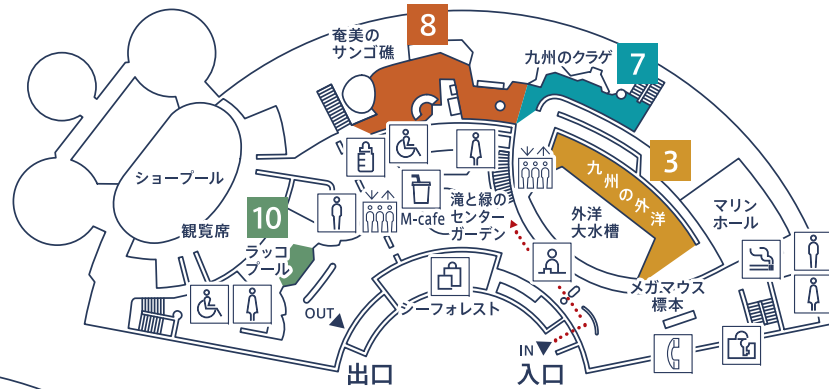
8
奄美の
サンゴ礁

九州のクラゲ
7

3
九州の外洋

ショープール

観覧席

10
ラッコ
プール

M-cafe

滝と緑の
センター
ガーデン

外洋
大水槽

マリン
ホール

メガマウス
標本

シーフォレスト

OUT

IN

出口

入口